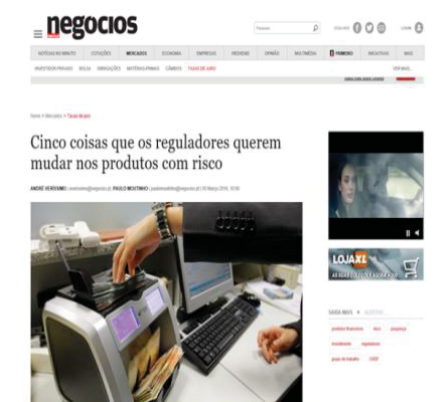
negocios

NOTÍCIAS AO MINUTO COTAÇÕES MERCADOS ECONOMIA EMPRESAS FINANÇAS OPINIÃO MULTIMÉDIA PREMIUM INICIATIVAS MAIS

INVESTIDOR PRIVADO BOLSA OBRIGAÇÕES MATÉRIAS-PRIMAS CÂMBIOS TAXAS DE JURO

Cinco coisas que os reguladores querem mudar nos produtos com risco

ANDRÉ VERÍSSIMO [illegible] | PAULO MOUTINHO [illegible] | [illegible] Março 2016, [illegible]

LOJA XL

SAIBA MAIS

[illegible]